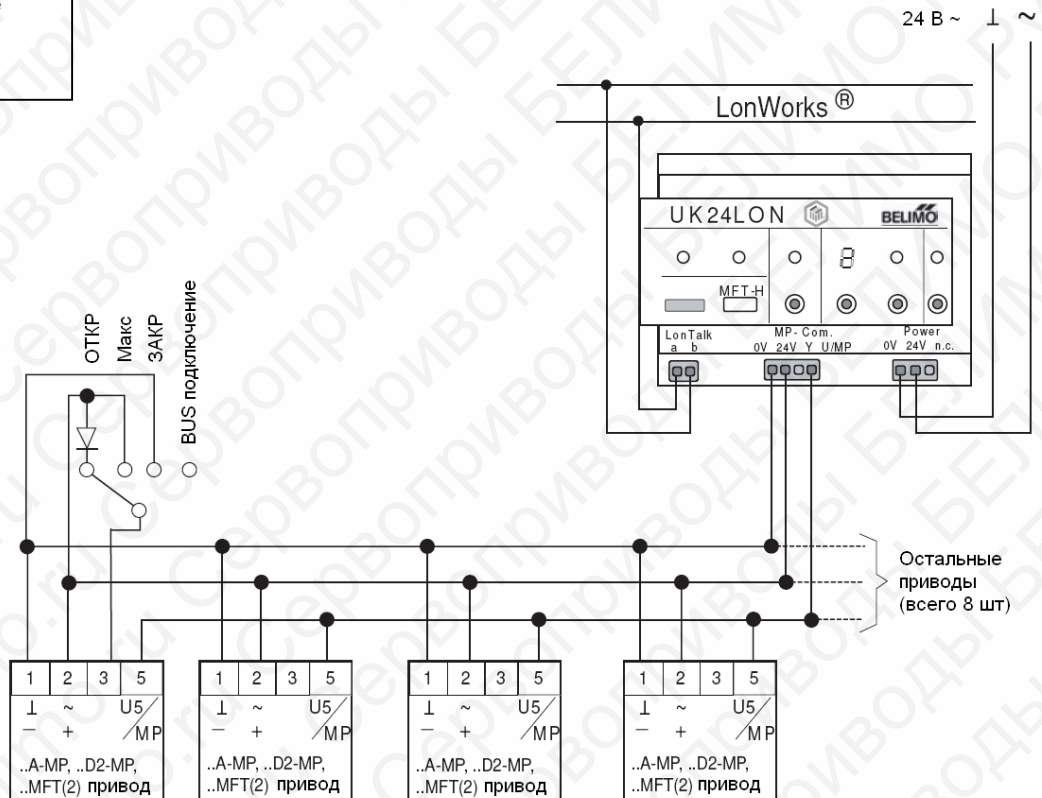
24 В ~ ⊥ ~

LonWorks ®

UK24LON BELIMO

8

MFT-H

LonTalk a b

MP-Com. 0V 24V Y U/MP

Power 0V 24V n.c.

ОТКР

Макс

ЗАКР

BUS подключение

Остальные приводы (всего 8 шт)

| 1 | 2 | 3 | 5 |
|---|---|---|---|
| ⊥ — | ~ + | | U5/MP |

..A-MP, ..D2-MP, ..MFT(2) привод

| 1 | 2 | 3 | 5 |
|---|---|---|---|
| ⊥ — | ~ + | | U5/MP |

..A-MP, ..D2-MP, ..MFT(2) привод

| 1 | 2 | 3 | 5 |
|---|---|---|---|
| ⊥ — | ~ + | | U5/MP |

..A-MP, ..D2-MP, ..MFT(2) привод

| 1 | 2 | 3 | 5 |
|---|---|---|---|
| ⊥ — | ~ + | | U5/MP |

..A-MP, ..D2-MP, ..MFT(2) привод